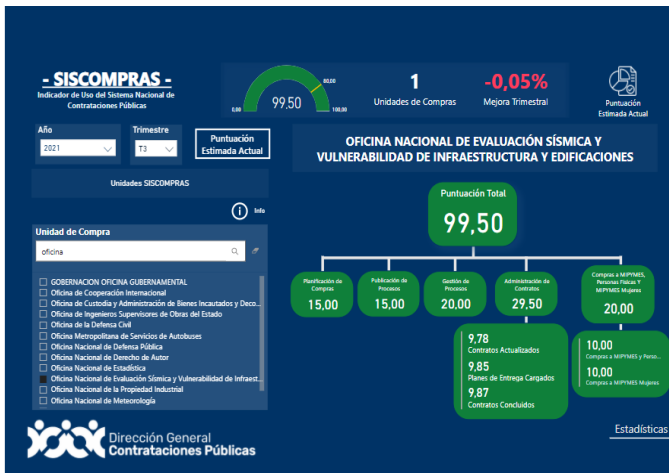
- SISCOMPRAS -
Indicador de Uso del Sistema Nacional de Contrataciones Públicas

0,00
80,00
99,50
100,00

1
Unidades de Compras

-0,05%
Mejora Trimestral

Puntuación Estimada Actual

Año
2021

Trimestre
T3

Puntuación Estimada Actual

Unidades SISCOMPRAS

Info

Unidad de Compra
oficina

GOBERNACION OFICINA GUBERNAMENTAL
Oficina de Cooperación Internacional
Oficina de Custodia y Administración de Bienes Incautados y Deco...
Oficina de Ingenieros Supervisores de Obras del Estado
Oficina de la Defensa Civil
Oficina Metropolitana de Servicios de Autobuses
Oficina Nacional de Defensa Pública
Oficina Nacional de Derecho de Autor
Oficina Nacional de Estadística
Oficina Nacional de Evaluación Sísmica y Vulnerabilidad de Infraest...
Oficina Nacional de la Propiedad Industrial
Oficina Nacional de Meteorología

OFICINA NACIONAL DE EVALUACIÓN SÍSMICA Y VULNERABILIDAD DE INFRAESTRUCTURA Y EDIFICACIONES

Puntuación Total
99,50

Planificación de Compras
15,00

Publicación de Procesos
15,00

Gestión de Procesos
20,00

Administración de Contratos
29,50

Compras a MIPYMES, Personas Físicas y MIPYMES Mujeres
20,00

9,78
Contratos Actualizados
9,85
Planes de Entrega Cargados
9,87
Contratos Concluidos

10,00
Compras a MIPYMES y Perso...
10,00
Compras a MIPYMES Mujeres

Dirección General
Contrataciones Públicas

Estadísticas